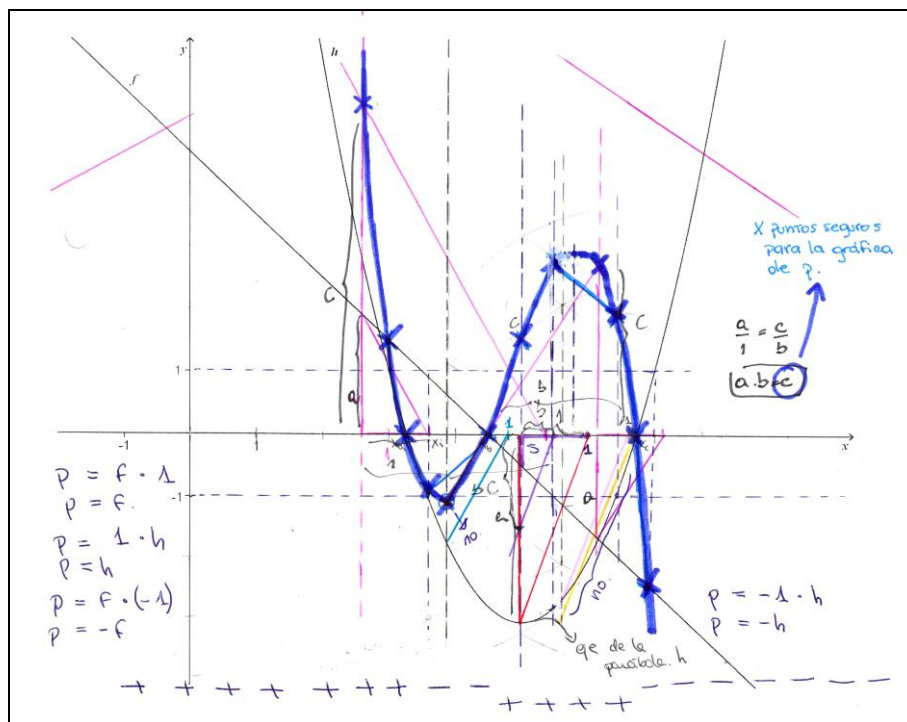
y
h
f
X puntos seguros para la grafica de p.
$\frac{a}{1} = \frac{c}{b}$
$a.b = c$
C
C
C
C
a
b
1
1
1
S
1
a
b
C
no
no
-1
1
1
-1
$x_1$
$x_2$
$x_3$
x
$p = f \cdot 1$
$p = f$
$p = 1 \cdot h$
$p = h$
$p = f \cdot (-1)$
$p = -f$
$p = -1 \cdot h$
$p = -h$
eje de la parabola h
+ + + + + + + − − + + + + − − − − −